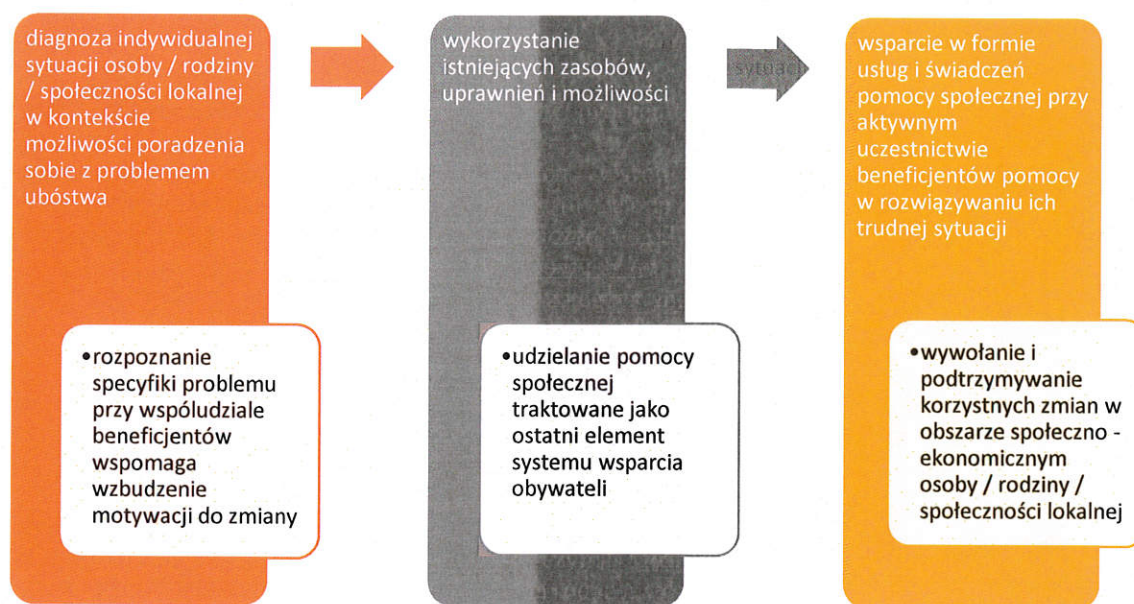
diagnoza indywidualnej sytuacji osoby / rodziny / społeczności lokalnej w kontekście możliwości poradzenia sobie z problemem ubóstwa

• rozpoznanie specyfiki problemu przy współudziale beneficjentów wspomaga wzbudzenie motywacji do zmiany

wykorzystanie istniejących zasobów, uprawnień i możliwości

• udzielanie pomocy społecznej traktowane jako ostatni element systemu wsparcia obywateli

sytuacji

wsparcie w formie usług i świadczeń pomocy społecznej przy aktywnym uczestnictwie beneficjentów pomocy w rozwiązywaniu ich trudnej sytuacji

• wywołanie i podtrzymywanie korzystnych zmian w obszarze społeczno - ekonomicznym osoby / rodziny / społeczności lokalnej